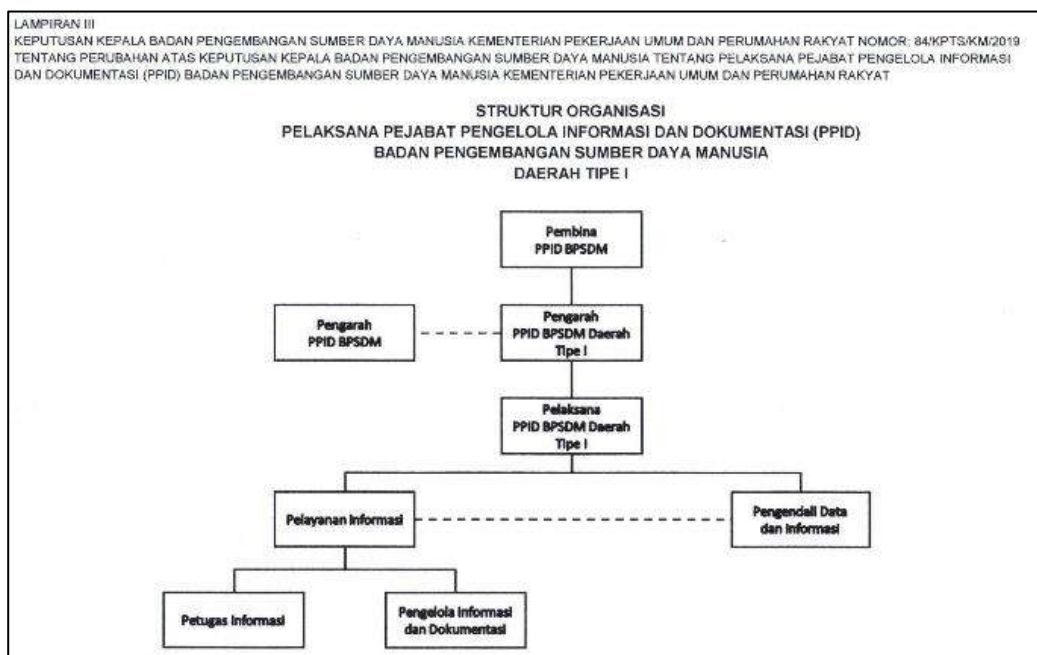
LAMPIRAN III
KEPUTUSAN KEPALA BADAN PENGEMBANGAN SUMBER DAYA MANUSIA KEMENTERIAN PEKERJAAN UMUM DAN PERUMAHAN RAKYAT NOMOR: 84/KPTS/KM/2019 TENTANG PERUBAHAN ATAS KEPUTUSAN KEPALA BADAN PENGEMBANGAN SUMBER DAYA MANUSIA TENTANG PELAKSANA PEJABAT PENGELOLA INFORMASI DAN DOKUMENTASI (PPID) BADAN PENGEMBANGAN SUMBER DAYA MANUSIA KEMENTERIAN PEKERJAAN UMUM DAN PERUMAHAN RAKYAT

STRUKTUR ORGANISASI
PELAKSANA PEJABAT PENGELOLA INFORMASI DAN DOKUMENTASI (PPID)
BADAN PENGEMBANGAN SUMBER DAYA MANUSIA
DAERAH TIPE I

Pembina
PPID BPSDM

Pengarah
PPID BPSDM

Pengarah
PPID BPSDM Daerah
Tipe I

Pelaksana
PPID BPSDM Daerah
Tipe I

Pelayanan Informasi

Pengendali Data
dan Informasi

Petugas Informasi

Pengelola Informasi
dan Dokumentasi